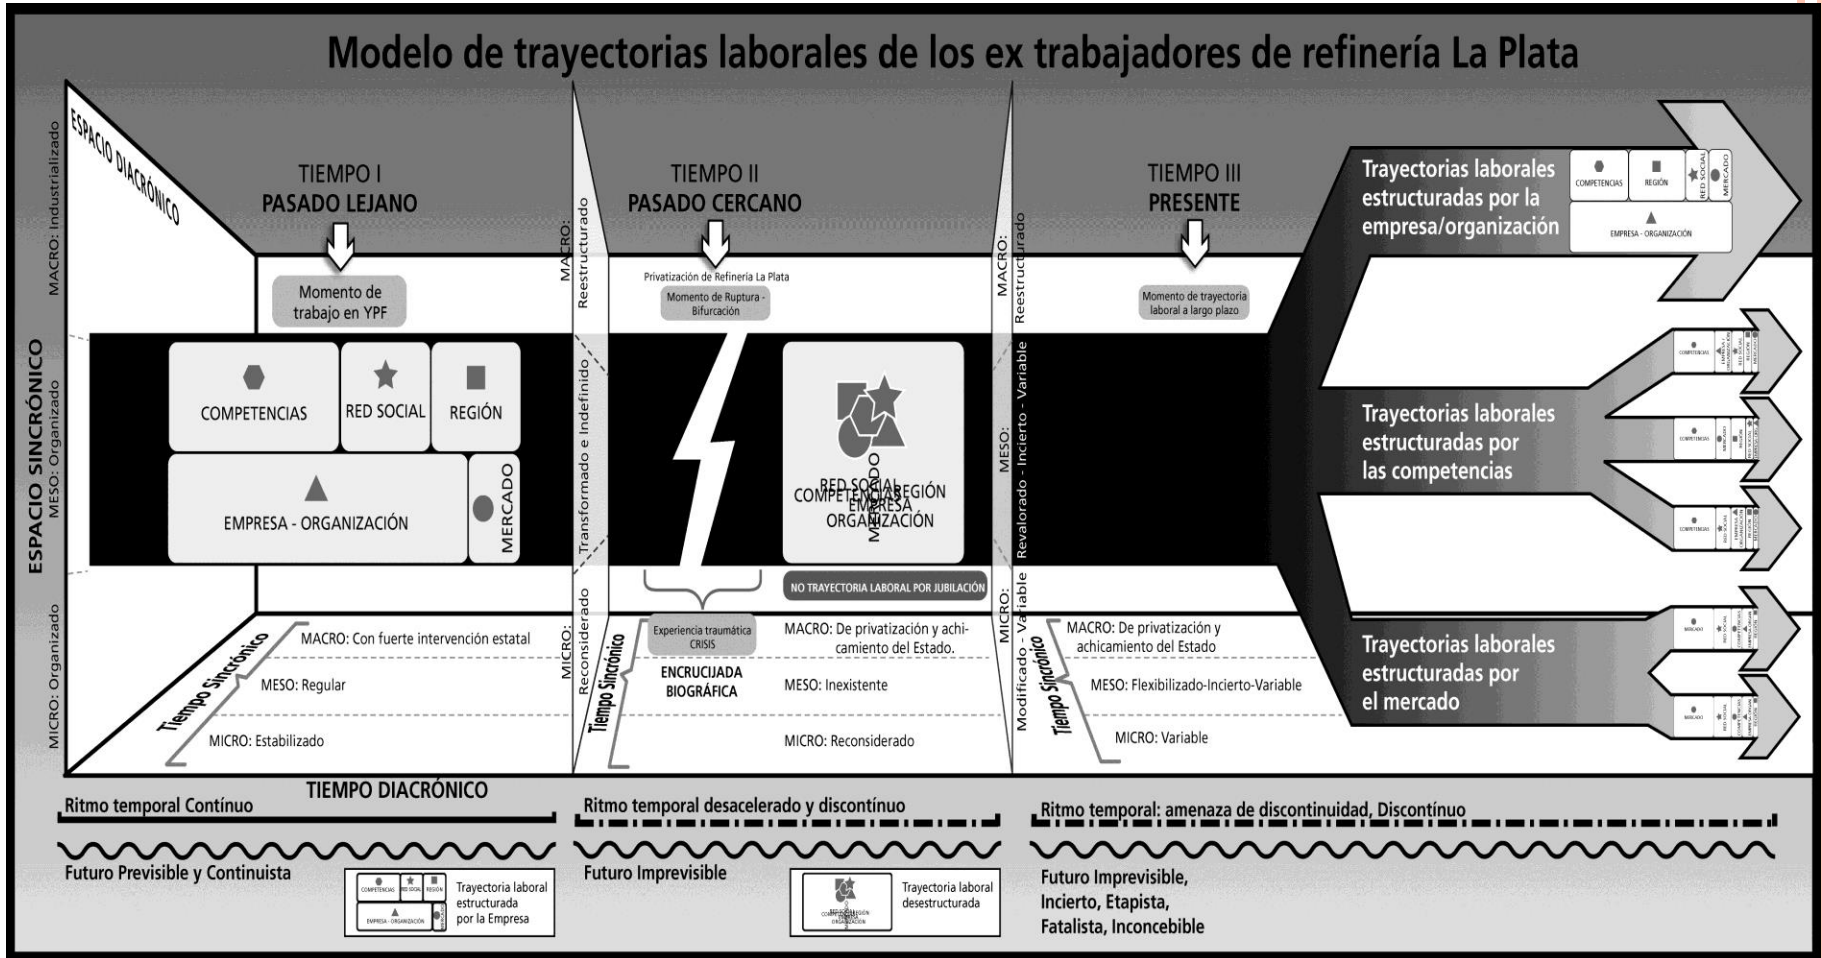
Modelo de trayectorias laborales de los ex trabajadores de refinería La Plata

ESPACIO DIACRÓNICO

MACRO: Industrializado
ESPACIO SINCRÓNICO
MESO: Organizado
MICRO: Organizado

TIEMPO I
PASADO LEJANO

Momento de trabajo en YPF

COMPETENCIAS
RED SOCIAL
REGIÓN
EMPRESA - ORGANIZACIÓN
MERCADO

MACRO: Restructurado
Transformado e Indefinido
MICRO: Reconsiderado

TIEMPO II
PASADO CERCANO

Privatización de Refinería La Plata
Momento de Ruptura - Bifurcación

RED SOCIAL COMPETENCIAS REGIÓN EMPRESA ORGANIZACIÓN MERCADO

NO TRAYECTORIA LABORAL POR JUBILACIÓN

Experiencia traumática CRISIS
ENCRUCIJADA BIOGRÁFICA

MACRO: Restructurado
MESO: Revalorado - Incierto - Variable
MICRO: Modificado - Variable

TIEMPO III
PRESENTE

Momento de trayectoria laboral a largo plazo

Trayectorias laborales estructuradas por la empresa/organización
COMPETENCIAS
REGIÓN
RED SOCIAL
MERCADO
EMPRESA - ORGANIZACIÓN

Trayectorias laborales estructuradas por las competencias

Trayectorias laborales estructuradas por el mercado

Tiempo Sincrónico
MACRO: Con fuerte intervención estatal
MESO: Regular
MICRO: Estabilizado

Tiempo Sincrónico
MACRO: De privatización y achicamiento del Estado.
MESO: Inexistente
MICRO: Reconsiderado

Tiempo Sincrónico
MACRO: De privatización y achicamiento del Estado
MESO: Flexibilizado-Incierto-Variable
MICRO: Variable

TIEMPO DIACRÓNICO

Ritmo temporal Contínuo
Futuro Previsible y Continuista
COMPETENCIAS RED SOCIAL REGIÓN EMPRESA - ORGANIZACIÓN MERCADO
Trayectoria laboral estructurada por la Empresa

Ritmo temporal desacelerado y discontínuo
Futuro Imprevisible
Trayectoria laboral desestructurada

Ritmo temporal: amenaza de discontinuidad, Discontínuo
Futuro Imprevisible, Incierto, Etapista, Fatalista, Inconcebible